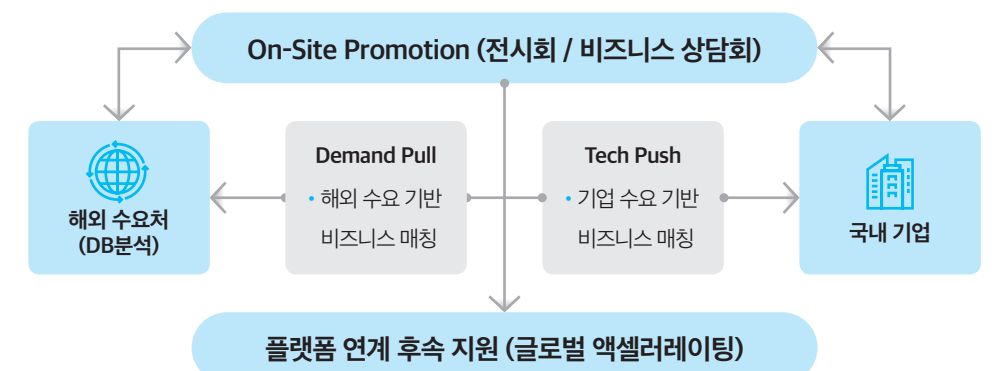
On-Site Promotion (전시회 / 비즈니스 상담회)

해외 수요처 (DB분석)

Demand Pull
• 해외 수요 기반 비즈니스 매칭

Tech Push
• 기업 수요 기반 비즈니스 매칭

국내 기업

플랫폼 연계 후속 지원 (글로벌 액셀러레이팅)